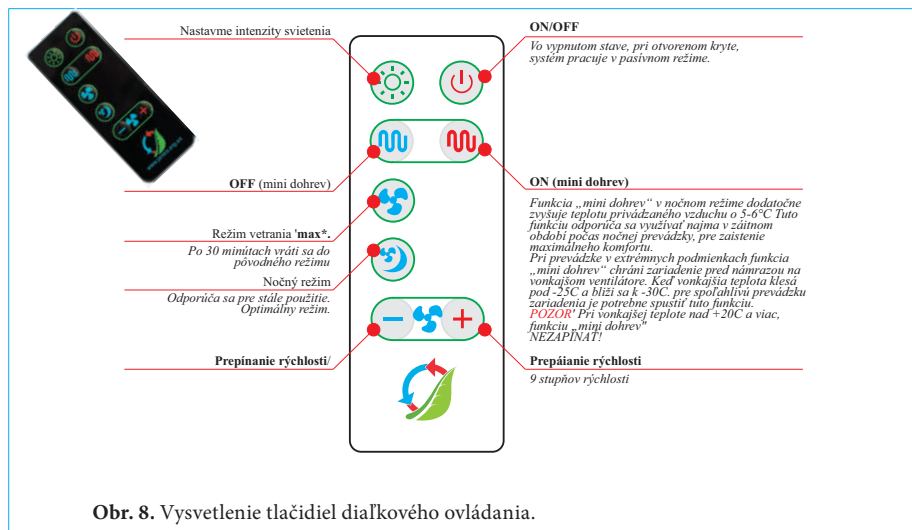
Nastavme intenzity svietenia

ON/OFF

Vo vypnutom stave, pri otvorenom kryte, systém pracuje v pasívnom režime.

OFF (mini dohrev)

ON (mini dohrev)

Funkcia „mini dohrev" v nočnom režime dodatočne zvyšuje teplotu privádzaného vzduchu o 5-6°C Tuto funkciu odporúča sa využívať najma v zátitnom období počas nočnej prevádzky, pre zaistenie maximálneho komfortu.
Pri prevádzke v extrémnych podmienkach funkcia „mini dohrev" chráni zariadenie pred námrazou na vonkajšom ventilátore. Keď vonkajšia teplota klesá pod -25C a blíži sa k -30C. pre spoľahlivú prevádzku zariadenia je potrebne spustiť tuto funkciu.
POZOR! Pri vonkajšej teplote nad +20C a viac, funkciu „mini dohrev" NEZAPÍNAŤ!

Režim vetrania 'max*.

Po 30 minútach vráti sa do pôvodného režimu

Nočný režim

Odporúča sa pre stále použitie. Optimálny režim.

Prepínanie rýchlosti/

Prepáianie rýchlosti

9 stupňov rýchlosti

Obr. 8. Vysvetlenie tlačidiel diaľkového ovládania.